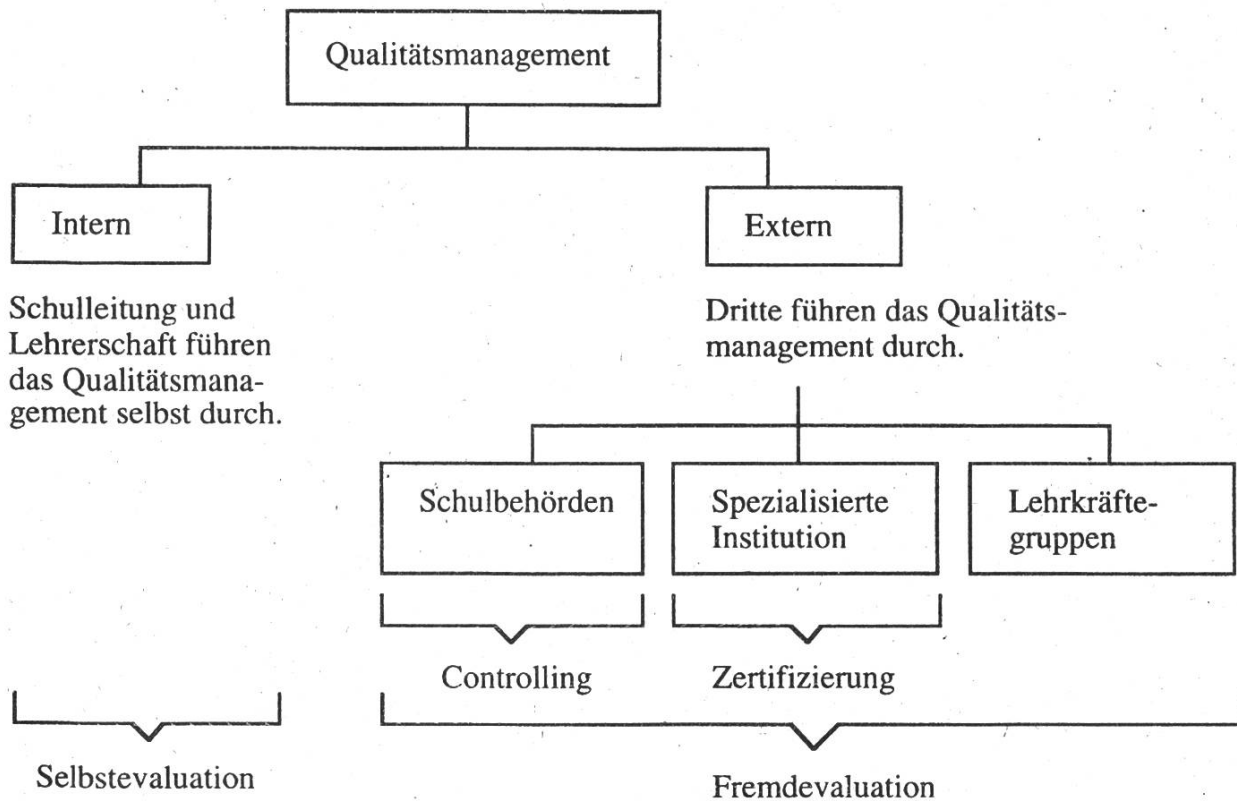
Qualitätsmanagement

Intern

Schulleitung und Lehrerschaft führen das Qualitätsmanagement selbst durch.

Extern

Dritte führen das Qualitätsmanagement durch.

Schulbehörden

Spezialisierte Institution

Lehrkräftegruppen

Controlling

Zertifizierung

Selbstevaluation

Fremdevaluation